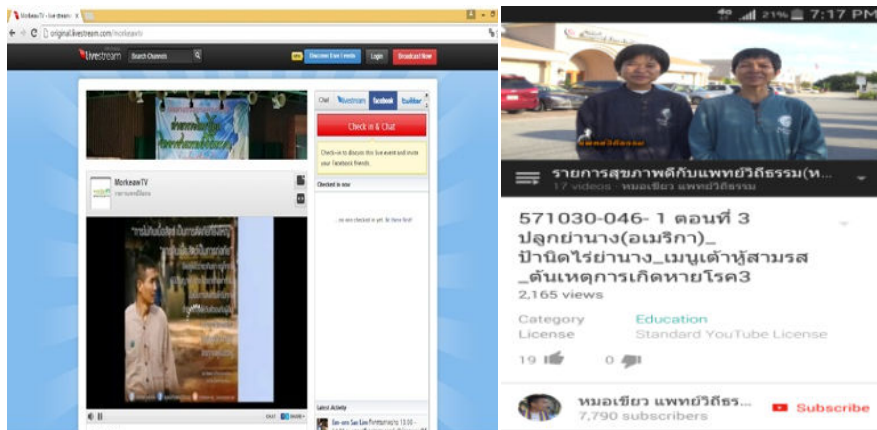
MorkeawTV - live stream
original.livestream.com/morkeawtv
livestream
Search Channels
Discover Live Events
Login
Broadcast Now
Chat
livestream
facebook
twitter
Check in & Chat
Check-in to discuss this live event and invite your Facebook friends.
Checked in now
... no one checked in yet. Be there first!
MorkeawTV
Latest Activity

21% 7:17 PM
รายการสุขภาพดีกับแพทย์วิถีธรรม(ห...
17 videos · หมอเขียว แพทย์วิถีธรรม
571030-046- 1 ตอนที่ 3 ปลูกย่านาง(อเมริกา)_ ป้านิดไร่ย่านาง_เมนูเต้าหู้สามรส _ต้นเหตุการเกิดหายโรค3
2,165 views
Category Education
License Standard YouTube License
19
0
หมอเขียว แพทย์วิถีธร...
7,790 subscribers
Subscribe